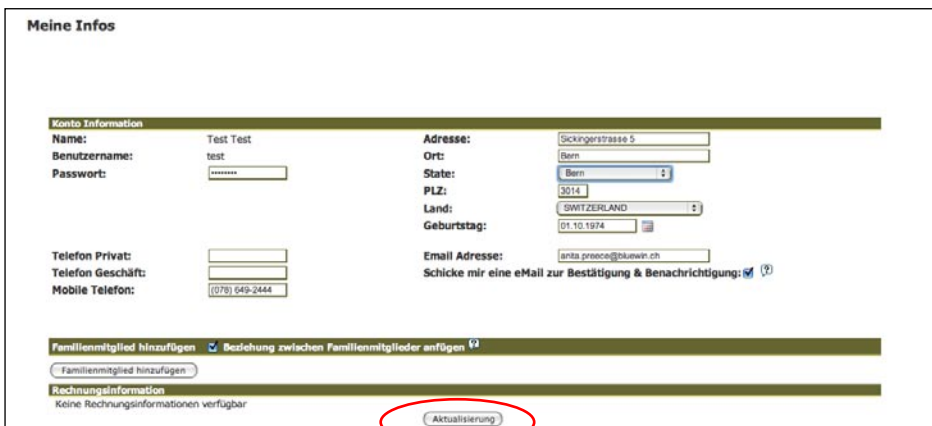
Meine Infos

Konto Information

Name: Test Test

Benutzername: test

Passwort: ••••••••

Adresse: Sickingerstrasse 5

Ort: Bern

State: Bern

PLZ: 3014

Land: SWITZERLAND

Geburtstag: 01.10.1974

Telefon Privat:

Telefon Geschäft:

Mobile Telefon: (078) 649-2444

Email Adresse: anita.preece@bluewin.ch

Schicke mir eine eMail zur Bestätigung & Benachrichtigung: ?

Familienmitglied hinzufügen Beziehung zwischen Familienmitglieder anfügen ?

Familienmitglied hinzufügen

Rechnungsinformation

Keine Rechnungsinformationen verfügbar

Aktualisierung